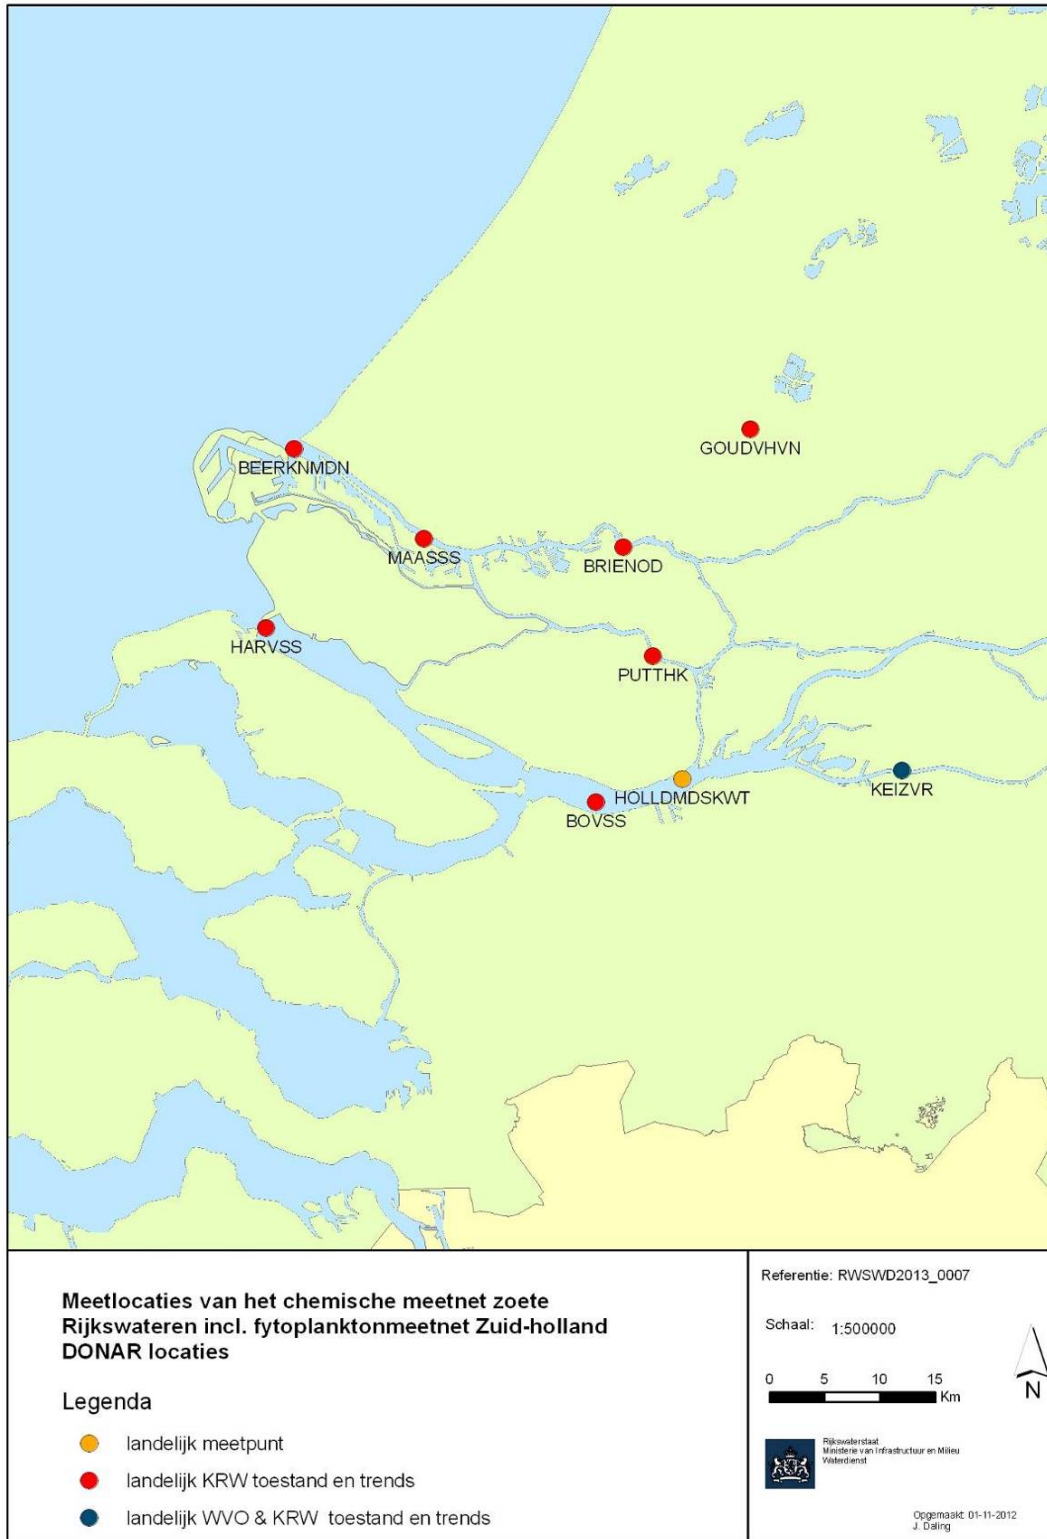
GOUDVHVN

BEERKNMDN

MAASSS

BRIENOD

HARVSS

PUTTHK

HOLLDMDSKWT

KEIZVR

BOVSS

Meetlocaties van het chemische meetnet zoete Rijkswateren incl. fytoplanktonmeetnet Zuid-holland DONAR locaties

Legenda

landelijk meetpunt

landelijk KRW toestand en trends

landelijk WVO & KRW toestand en trends

Referentie: RWSWD2013_0007

Schaal: 1:500000

0 5 10 15 Km

N

Rijkswaterstaat
Ministerie van Infrastructuur en Milieu
Waterdienst

Opgemaakt: 01-11-2012
J. Daling